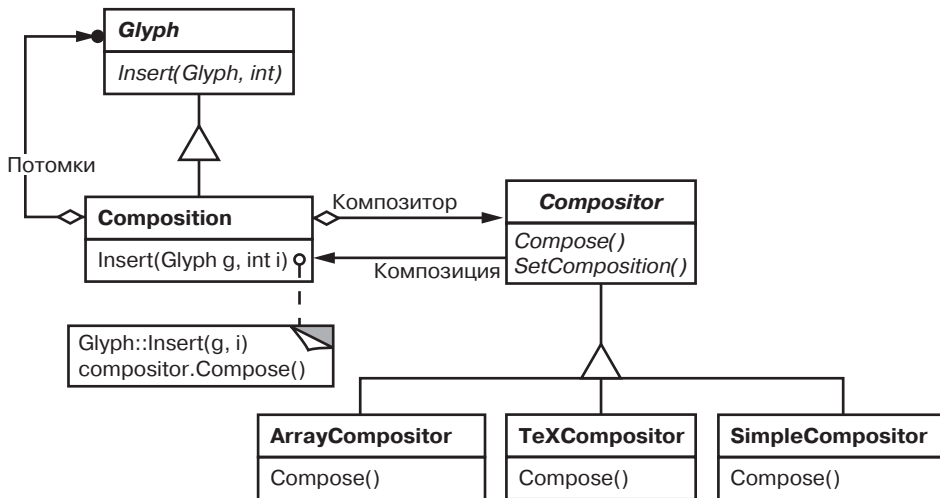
Glyph

Insert(Glyph, int)

Потомки

Composition

Insert(Glyph g, int i)

Композитор

Compositor

Compose()
SetComposition()

Композиция

Glyph::Insert(g, i)
compositor.Compose()

ArrayCompositor

Compose()

TeXCompositor

Compose()

SimpleCompositor

Compose()